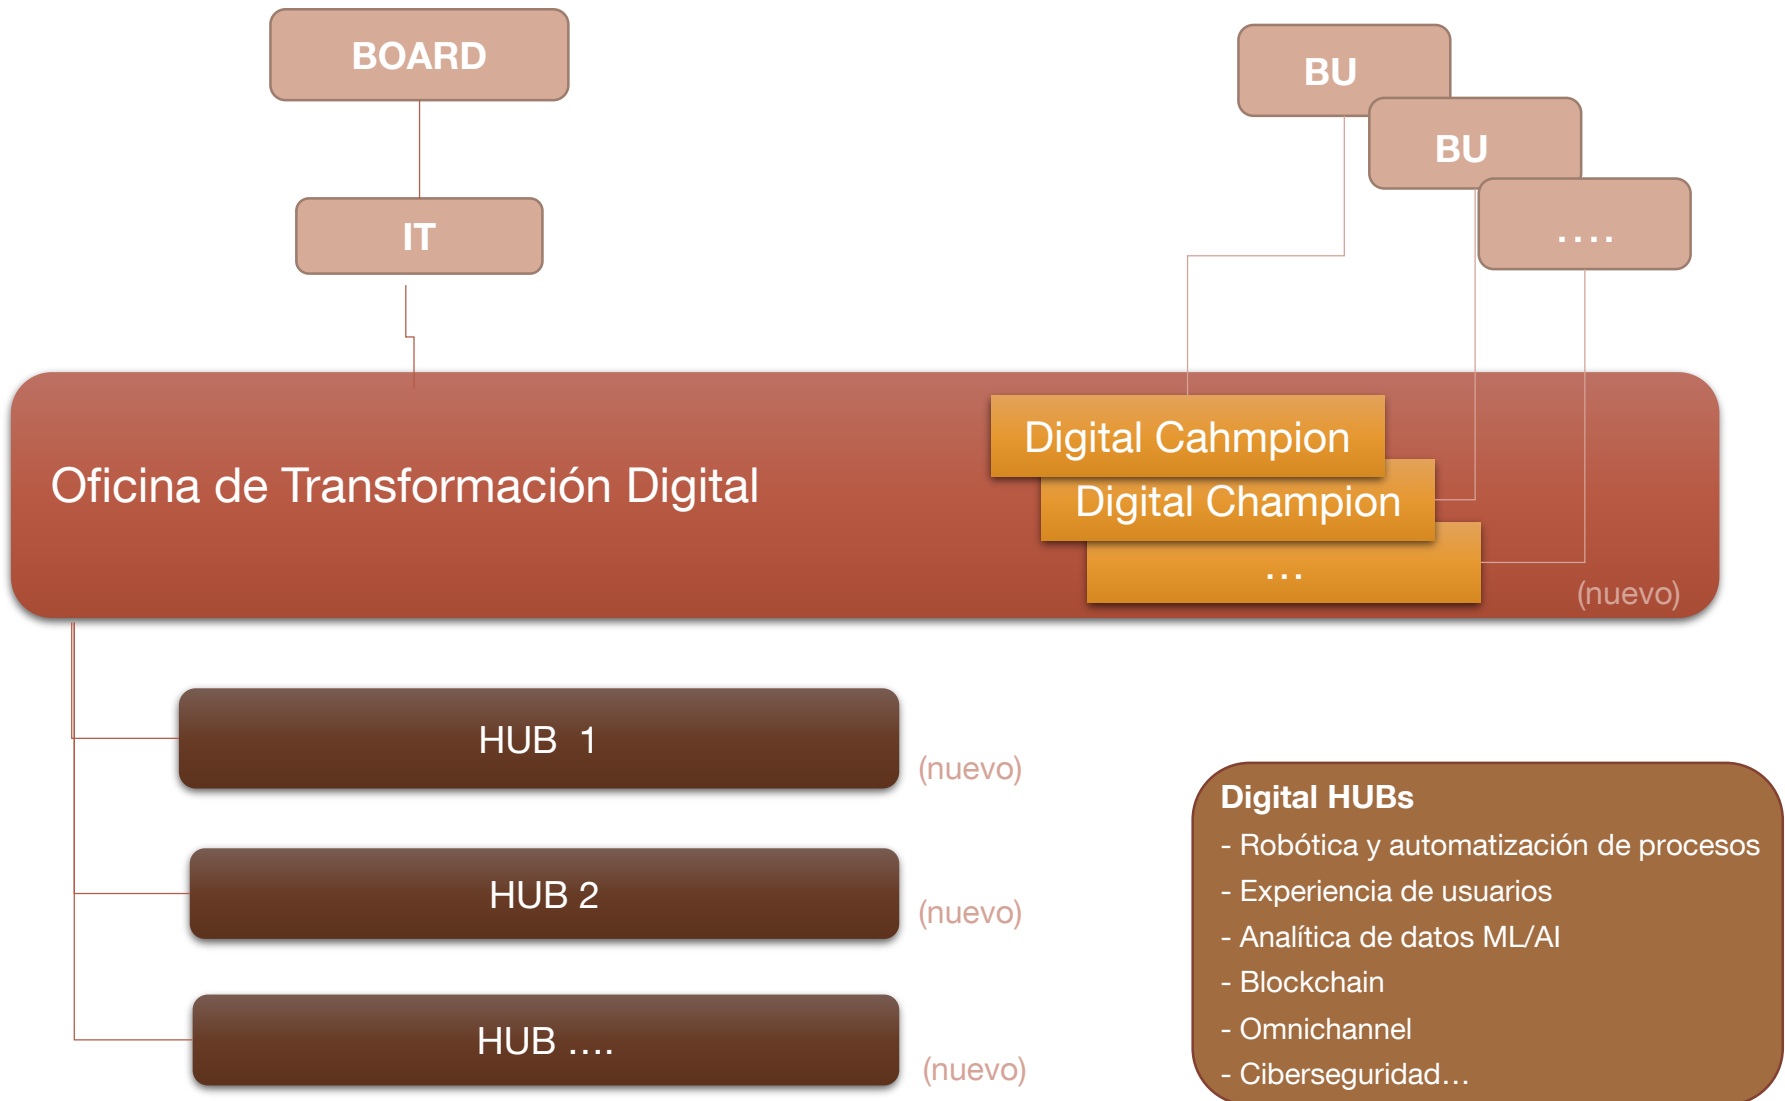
BOARD

IT

BU

BU

....

Oficina de Transformación Digital

Digital Cahmpion

Digital Champion

...

(nuevo)

HUB 1

(nuevo)

HUB 2

(nuevo)

HUB ....

(nuevo)

Digital HUBs
- Robótica y automatización de procesos
- Experiencia de usuarios
- Analítica de datos ML/AI
- Blockchain
- Omnichannel
- Ciberseguridad…